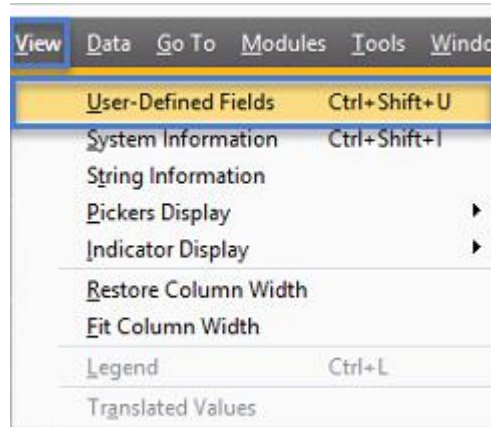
View Data Go To Modules Tools Windo

User-Defined Fields Ctrl+Shift+U
System Information Ctrl+Shift+I
String Information
Pickers Display
Indicator Display
Restore Column Width
Fit Column Width
Legend Ctrl+L
Translated Values